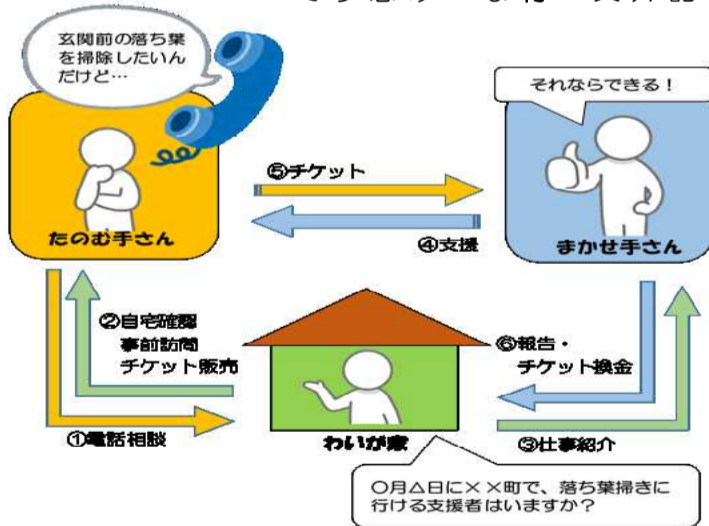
玄関前の落ち葉を掃除したいんだけど…

それならできる！

⑤チケット

④支援

たのむ手さん

まかせ手さん

②自宅確認
事前訪問
チケット販売

⑥報告・
チケット換金

①電話相談

わいが家

③仕事紹介

○月△日に××町で、落ち葉掃きに行ける支援者はいますか？